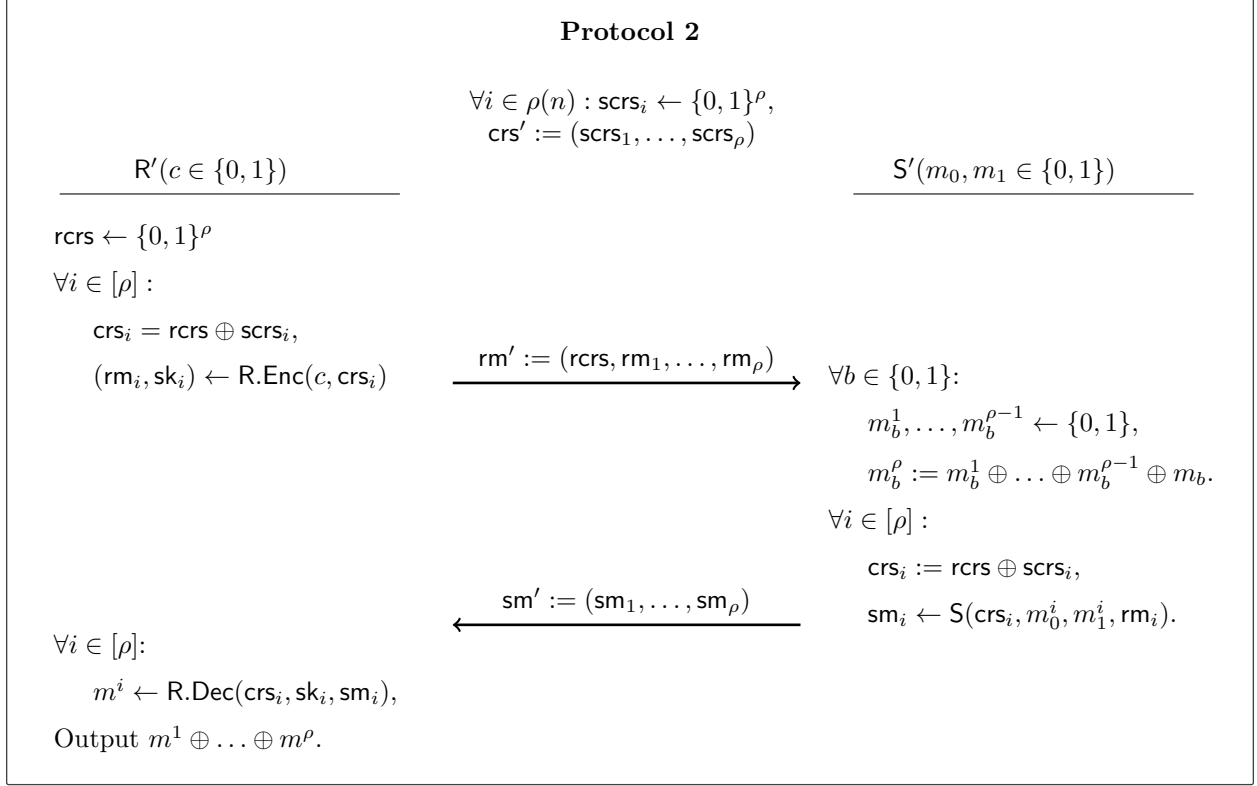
**Protocol 2**

$\forall i \in \rho(n) : \mathsf{scrs}_i \leftarrow \{0,1\}^{\rho}$,
$\mathsf{crs}' := (\mathsf{scrs}_1, \ldots, \mathsf{scrs}_{\rho})$

$\mathsf{R}'(c \in \{0,1\})$

$\mathsf{S}'(m_0, m_1 \in \{0,1\})$

$\mathsf{rcrs} \leftarrow \{0,1\}^{\rho}$
$\forall i \in [\rho]$ :
$\mathsf{crs}_i = \mathsf{rcrs} \oplus \mathsf{scrs}_i$,
$(\mathsf{rm}_i, \mathsf{sk}_i) \leftarrow \mathsf{R.Enc}(c, \mathsf{crs}_i)$

$\mathsf{rm}' := (\mathsf{rcrs}, \mathsf{rm}_1, \ldots, \mathsf{rm}_{\rho})$

$\forall b \in \{0,1\}$:
$m_b^1, \ldots, m_b^{\rho-1} \leftarrow \{0,1\}$,
$m_b^{\rho} := m_b^1 \oplus \ldots \oplus m_b^{\rho-1} \oplus m_b$.
$\forall i \in [\rho]$ :
$\mathsf{crs}_i := \mathsf{rcrs} \oplus \mathsf{scrs}_i$,
$\mathsf{sm}_i \leftarrow \mathsf{S}(\mathsf{crs}_i, m_0^i, m_1^i, \mathsf{rm}_i)$.

$\mathsf{sm}' := (\mathsf{sm}_1, \ldots, \mathsf{sm}_{\rho})$

$\forall i \in [\rho]$:
$m^i \leftarrow \mathsf{R.Dec}(\mathsf{crs}_i, \mathsf{sk}_i, \mathsf{sm}_i)$,
Output $m^1 \oplus \ldots \oplus m^{\rho}$.